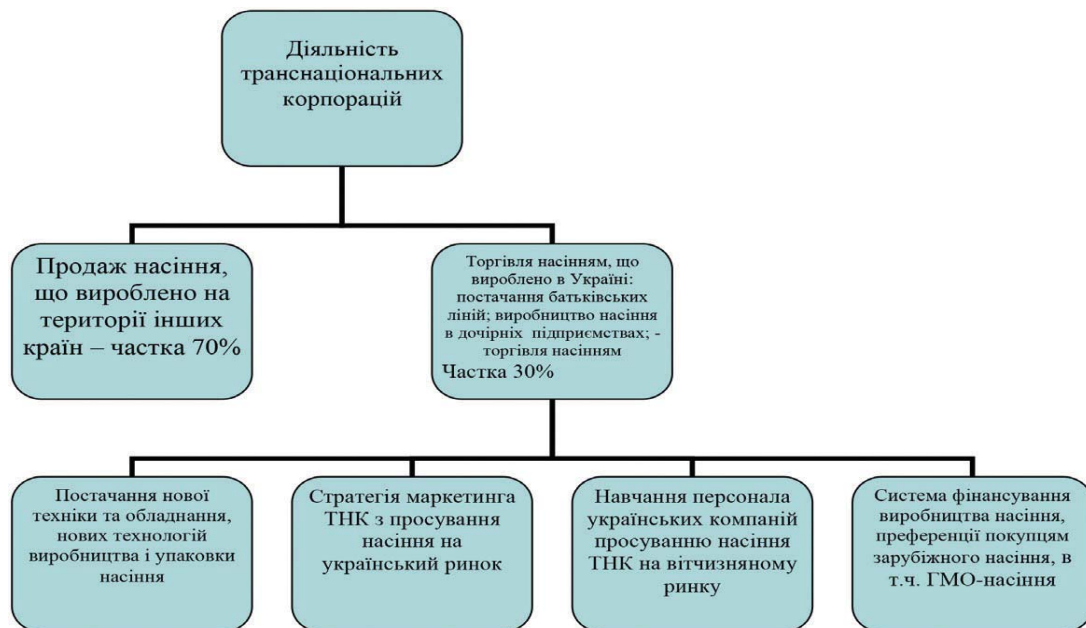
Діяльність транснаціональних корпорацій

Продаж насіння, що вироблено на території інших країн – частка 70%

Торгівля насінням, що вироблено в Україні: постачання батьківських ліній; виробництво насіння в дочірніх підприємствах; - торгівля насінням
Частка 30%

Постачання нової техніки та обладнання, нових технологій виробництва і упаковки насіння

Стратегія маркетинга ТНК з просування насіння на український ринок

Навчання персонала українських компаній просуванню насіння ТНК на вітчизняному ринку

Система фінансування виробництва насіння, преференції покупцям зарубіжного насіння, в т.ч. ГМО-насіння